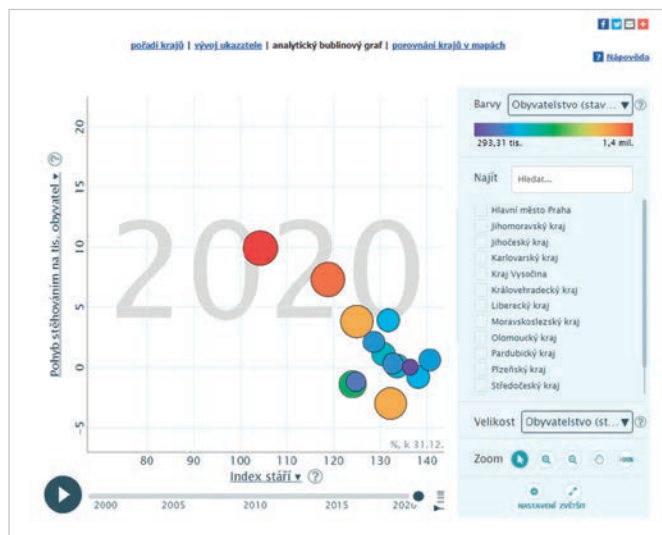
pořadí krajů | vývoj ukazatele | analytický bublinový graf | porovnání krajů v mapách

? Nápověda

Barvy Obyvatelstvo (stav... ▼ ?

293,31 tis. 1,4 mil.

Najít Hledat...

Hlavní město Praha
Jihomoravský kraj
Jihočeský kraj
Karlovarský kraj
Kraj Vysočina
Královéhradecký kraj
Liberecký kraj
Moravskoslezský kraj
Olomoucký kraj
Pardubický kraj
Plzeňský kraj
Středočeský kraj

Velikost Obyvatelstvo (st... ▼ ?

Zoom

NASTAVENÍ ZVĚTŠIT

Pohyb stěhováním na tis. obyvatel ▼ ?

20
15
10
5
0
-5

2020

%, k 31.12.

80 90 100 110 120 130 140

Index stáří ▼ ?

2000 2005 2010 2015 2020